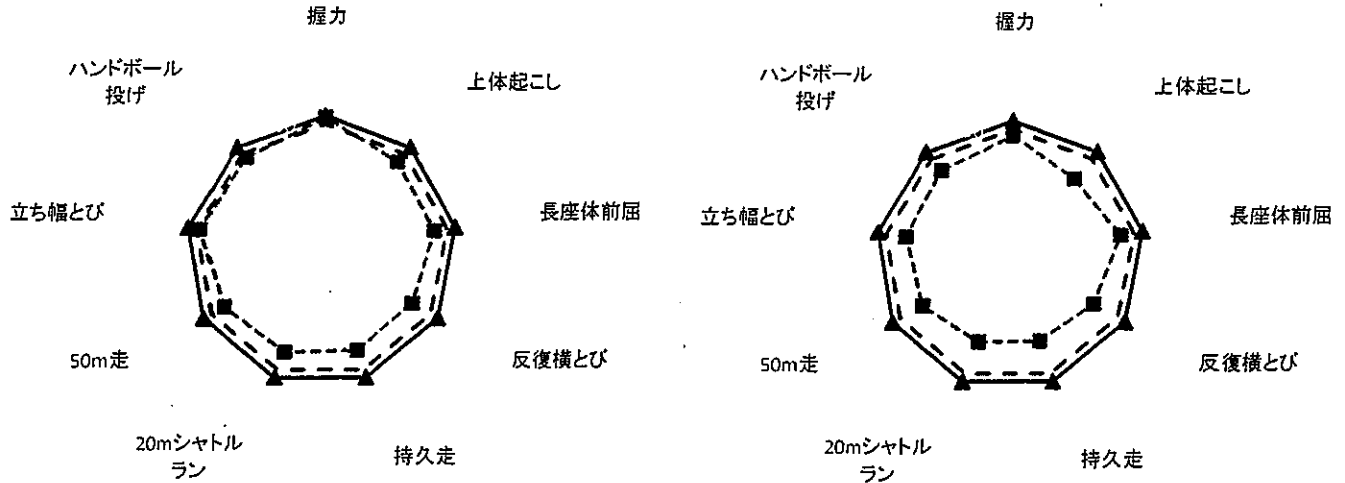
握力

ハンドボール投げ

上体起こし

立ち幅とび

長座体前屈

50m走

反復横とび

20mシャトルラン

持久走

握力

ハンドボール投げ

上体起こし

立ち幅とび

長座体前屈

50m走

反復横とび

20mシャトルラン

持久走